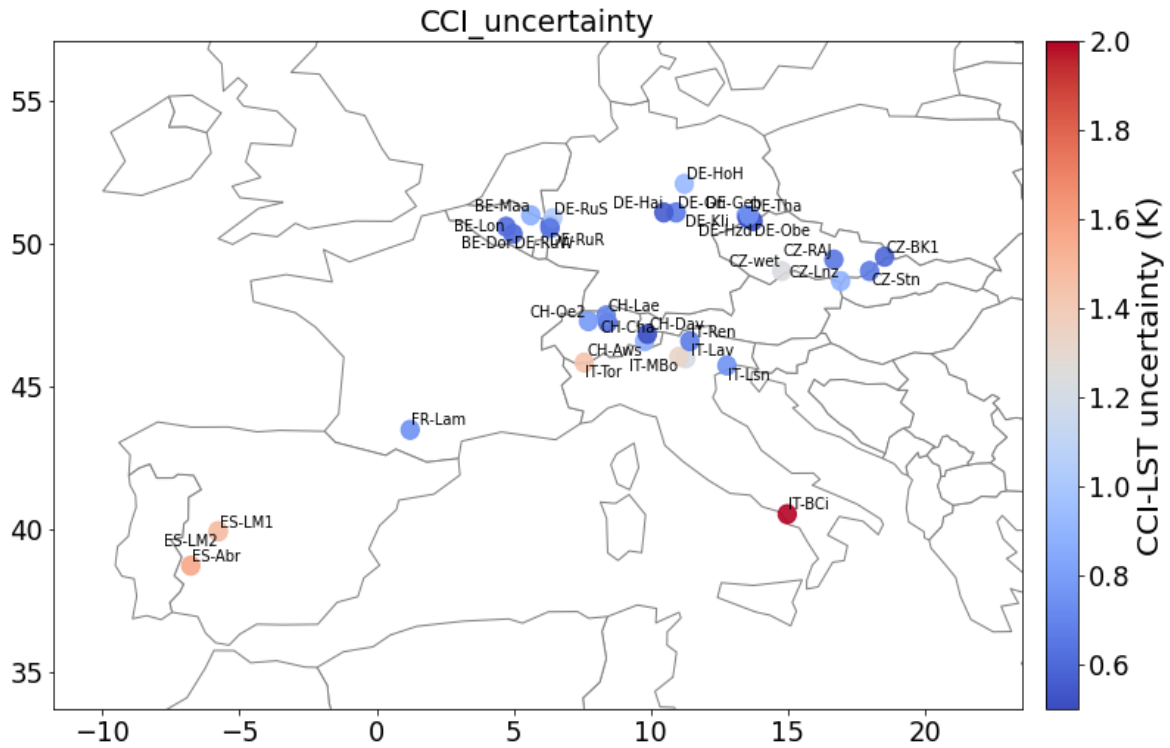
CCI_uncertainty

55
50
45
40
35

−10
−5
0
5
10
15
20

DE-HoH
BE-Maa
DE-RuS
DE-Hai
DE-Geb
DE-Tha
BE-Lon
DE-Kli
DE-Hzd
DE-Obe
BE-Dor
DE-RuW
DE-RuR
CZ-RAJ
CZ-BK1
CZ-wet
CZ-Lnz
CZ-Stn
CH-Oe2
CH-Lae
CH-Cha
CH-Dav
IT-Ren
CH-Aws
IT-Lav
IT-Tor
IT-MBo
IT-Lsn
FR-Lam
IT-BCi
ES-LM1
ES-LM2
ES-Abr

CCI-LST uncertainty (K)
2.0
1.8
1.6
1.4
1.2
1.0
0.8
0.6